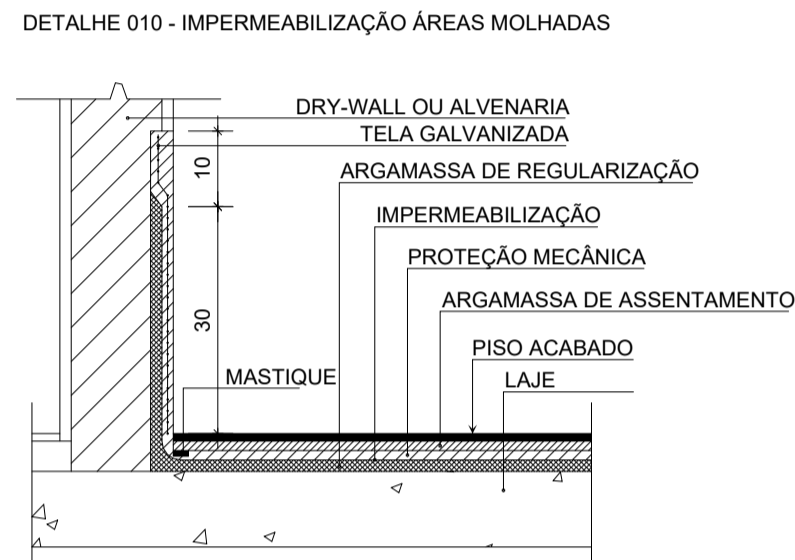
DETALHE 010 - IMPERMEABILIZAÇÃO ÁREAS MOLHADAS

DRY-WALL OU ALVENARIA
TELA GALVANIZADA
ARGAMASSA DE REGULARIZAÇÃO
IMPERMEABILIZAÇÃO
PROTEÇÃO MECÂNICA
ARGAMASSA DE ASSENTAMENTO
PISO ACABADO
LAJE
MASTIQUE
10
30